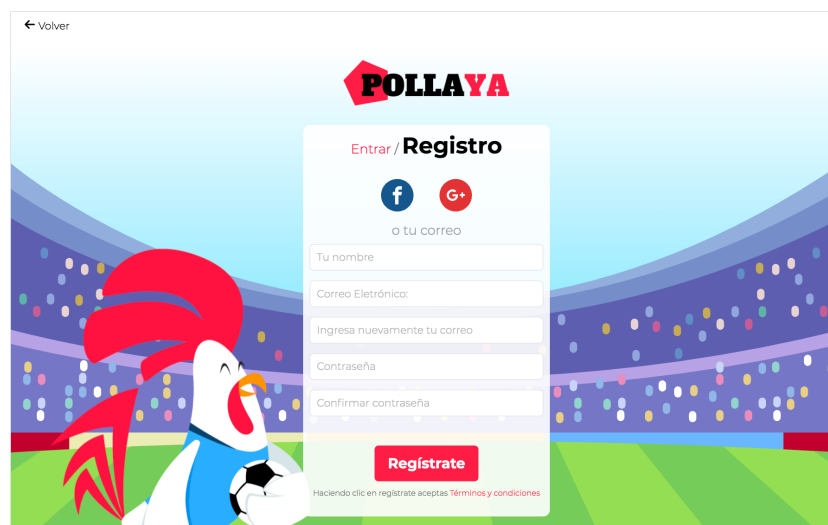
← Volver

POLLAYA

Entrar / Registro

f G+

o tu correo

Tu nombre

Correo Eletrónico:

Ingresa nuevamente tu correo

Contraseña

Confirmar contraseña

Regístrate

Haciendo clic en regístrate aceptas Términos y condiciones